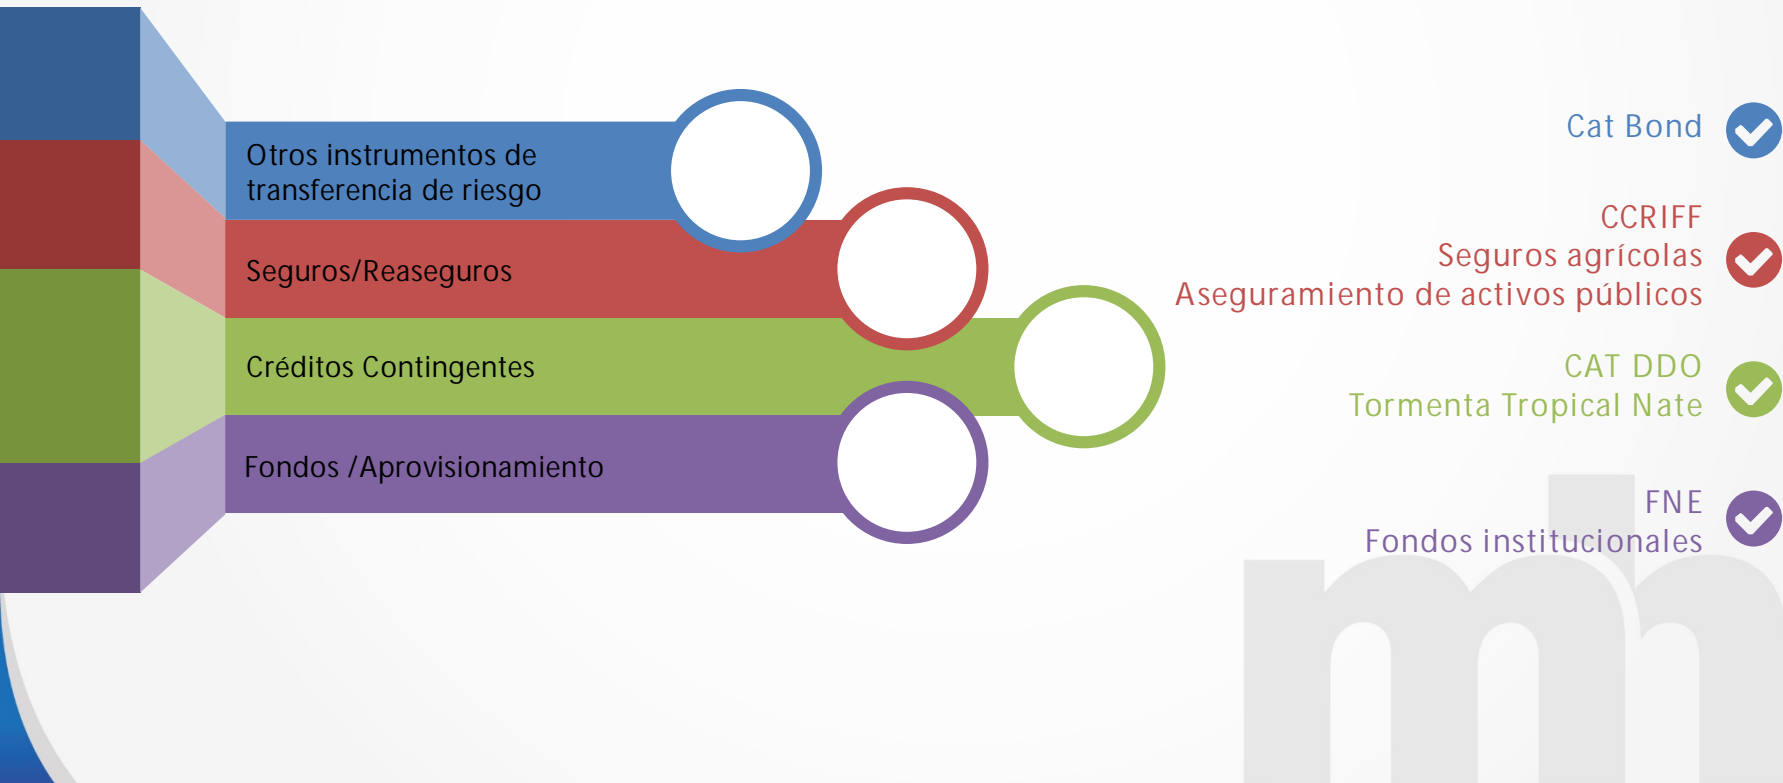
Otros instrumentos de transferencia de riesgo

Seguros/Reaseguros

Créditos Contingentes

Fondos /Aprovisionamiento

Cat Bond

CCRIFF
Seguros agrícolas
Aseguramiento de activos públicos

CAT DDO
Tormenta Tropical Nate

FNE
Fondos institucionales